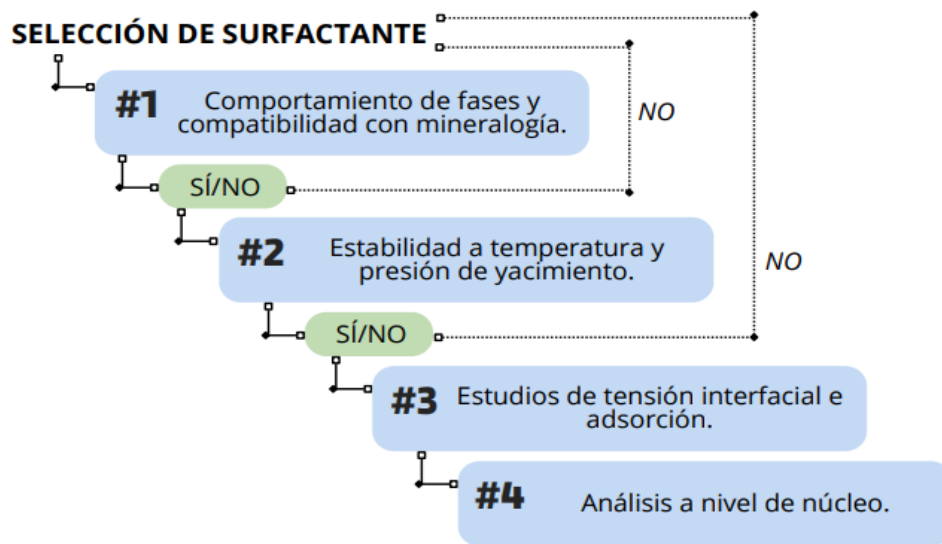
SELECCIÓN DE SURFACTANTE

#1 Comportamiento de fases y compatibilidad con mineralogía.

SÍ/NO

NO

#2 Estabilidad a temperatura y presión de yacimiento.

SÍ/NO

NO

#3 Estudios de tensión interfacial e adsorción.

#4 Análisis a nivel de núcleo.